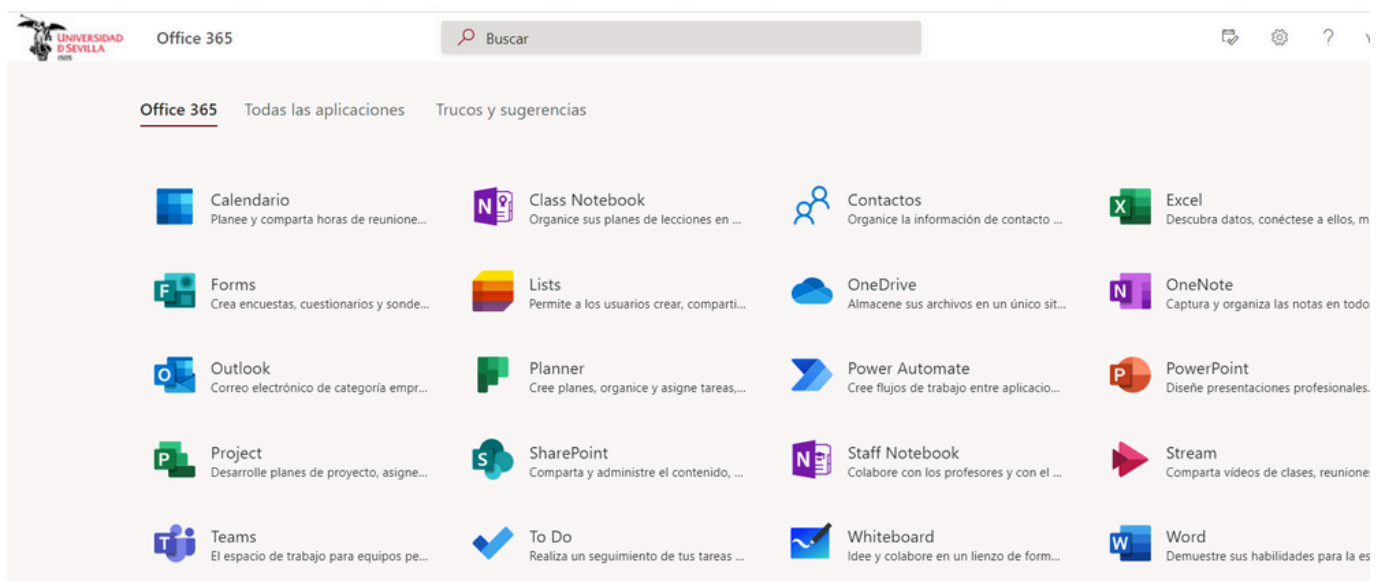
UNIVERSIDAD D SEVILLA 1505

Office 365

Buscar

Office 365 Todas las aplicaciones Trucos y sugerencias

Calendario
Planee y comparta horas de reunione...

Class Notebook
Organice sus planes de lecciones en ...

Contactos
Organice la información de contacto ...

Excel
Descubra datos, conéctese a ellos, m

Forms
Crea encuestas, cuestionarios y sonde...

Lists
Permite a los usuarios crear, comparti...

OneDrive
Almacene sus archivos en un único sit...

OneNote
Captura y organiza las notas en todo

Outlook
Correo electrónico de categoría empr...

Planner
Cree planes, organice y asigne tareas,...

Power Automate
Cree flujos de trabajo entre aplicacio...

PowerPoint
Diseñe presentaciones profesionales.

Project
Desarrolle planes de proyecto, asigne...

SharePoint
Comparta y administre el contenido, ...

Staff Notebook
Colabore con los profesores y con el ...

Stream
Comparta vídeos de clases, reunione

Teams
El espacio de trabajo para equipos pe...

To Do
Realiza un seguimiento de tus tareas ...

Whiteboard
Idee y colabore en un lienzo de form...

Word
Demuestre sus habilidades para la es